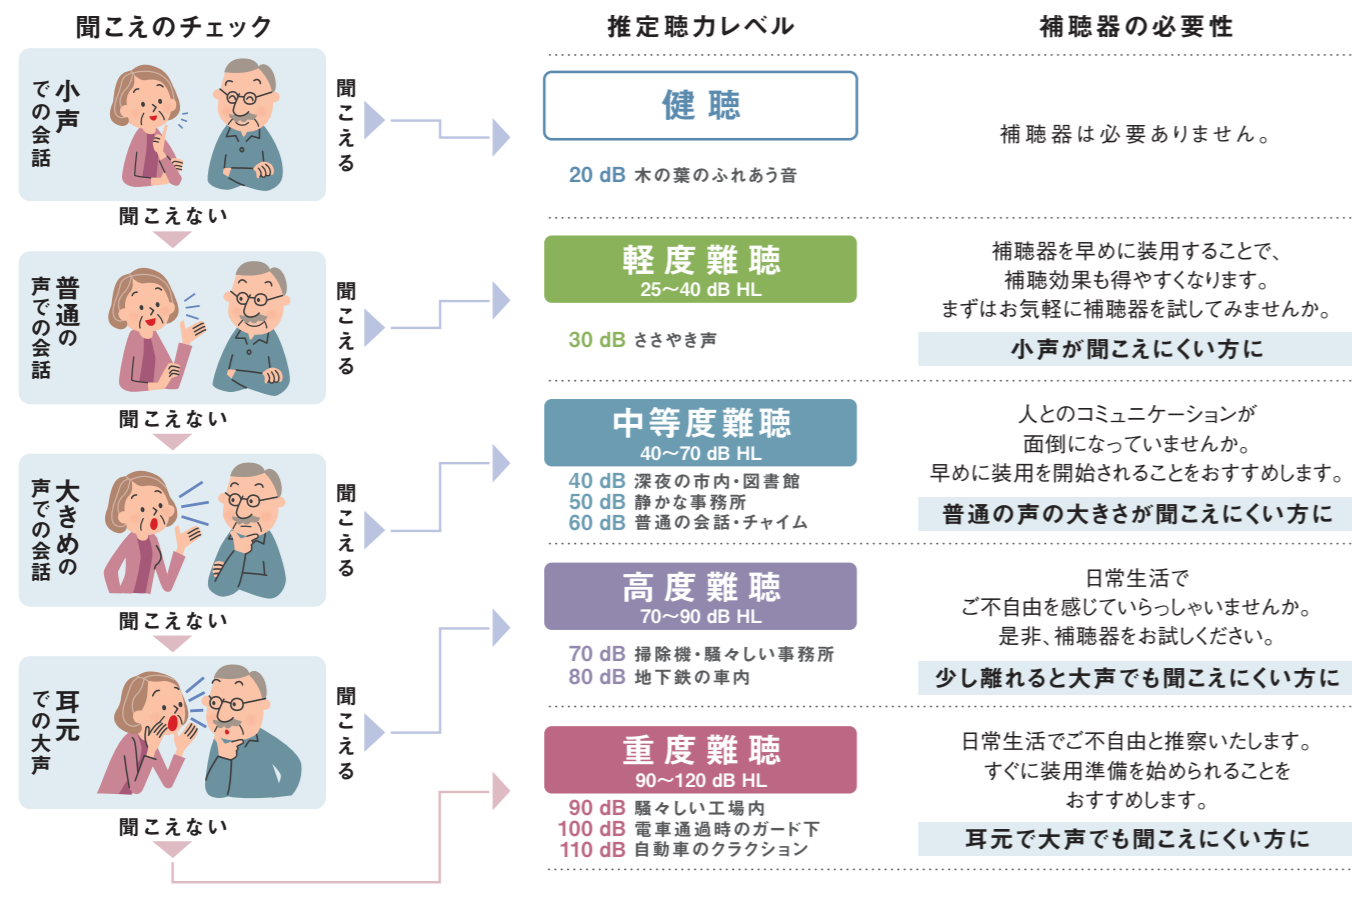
聞こえのチェック

推定聴力レベル

補聴器の必要性

小声での会話

聞こえる

聞こえない

健聴

20 dB 木の葉のふれあう音

補聴器は必要ありません。

普通の声での会話

聞こえる

聞こえない

軽度難聴
25〜40 dB HL

30 dB ささやき声

補聴器を早めに装用することで、補聴効果も得やすくなります。まずはお気軽に補聴器を試してみませんか。

小声が聞こえにくい方に

大きめの声での会話

聞こえる

聞こえない

中等度難聴
40〜70 dB HL

40 dB 深夜の市内・図書館
50 dB 静かな事務所
60 dB 普通の会話・チャイム

人とのコミュニケーションが面倒になっていませんか。早めに装用を開始されることをおすすめします。

普通の声の大きさが聞こえにくい方に

耳元での大声

聞こえる

聞こえない

高度難聴
70〜90 dB HL

70 dB 掃除機・騒々しい事務所
80 dB 地下鉄の車内

日常生活でご不自由を感じていらっしゃいませんか。是非、補聴器をお試しください。

少し離れると大声でも聞こえにくい方に

重度難聴
90〜120 dB HL

90 dB 騒々しい工場内
100 dB 電車通過時のガード下
110 dB 自動車のクラクション

日常生活でご不自由と推察いたします。すぐに装用準備を始められることをおすすめします。

耳元で大声でも聞こえにくい方に